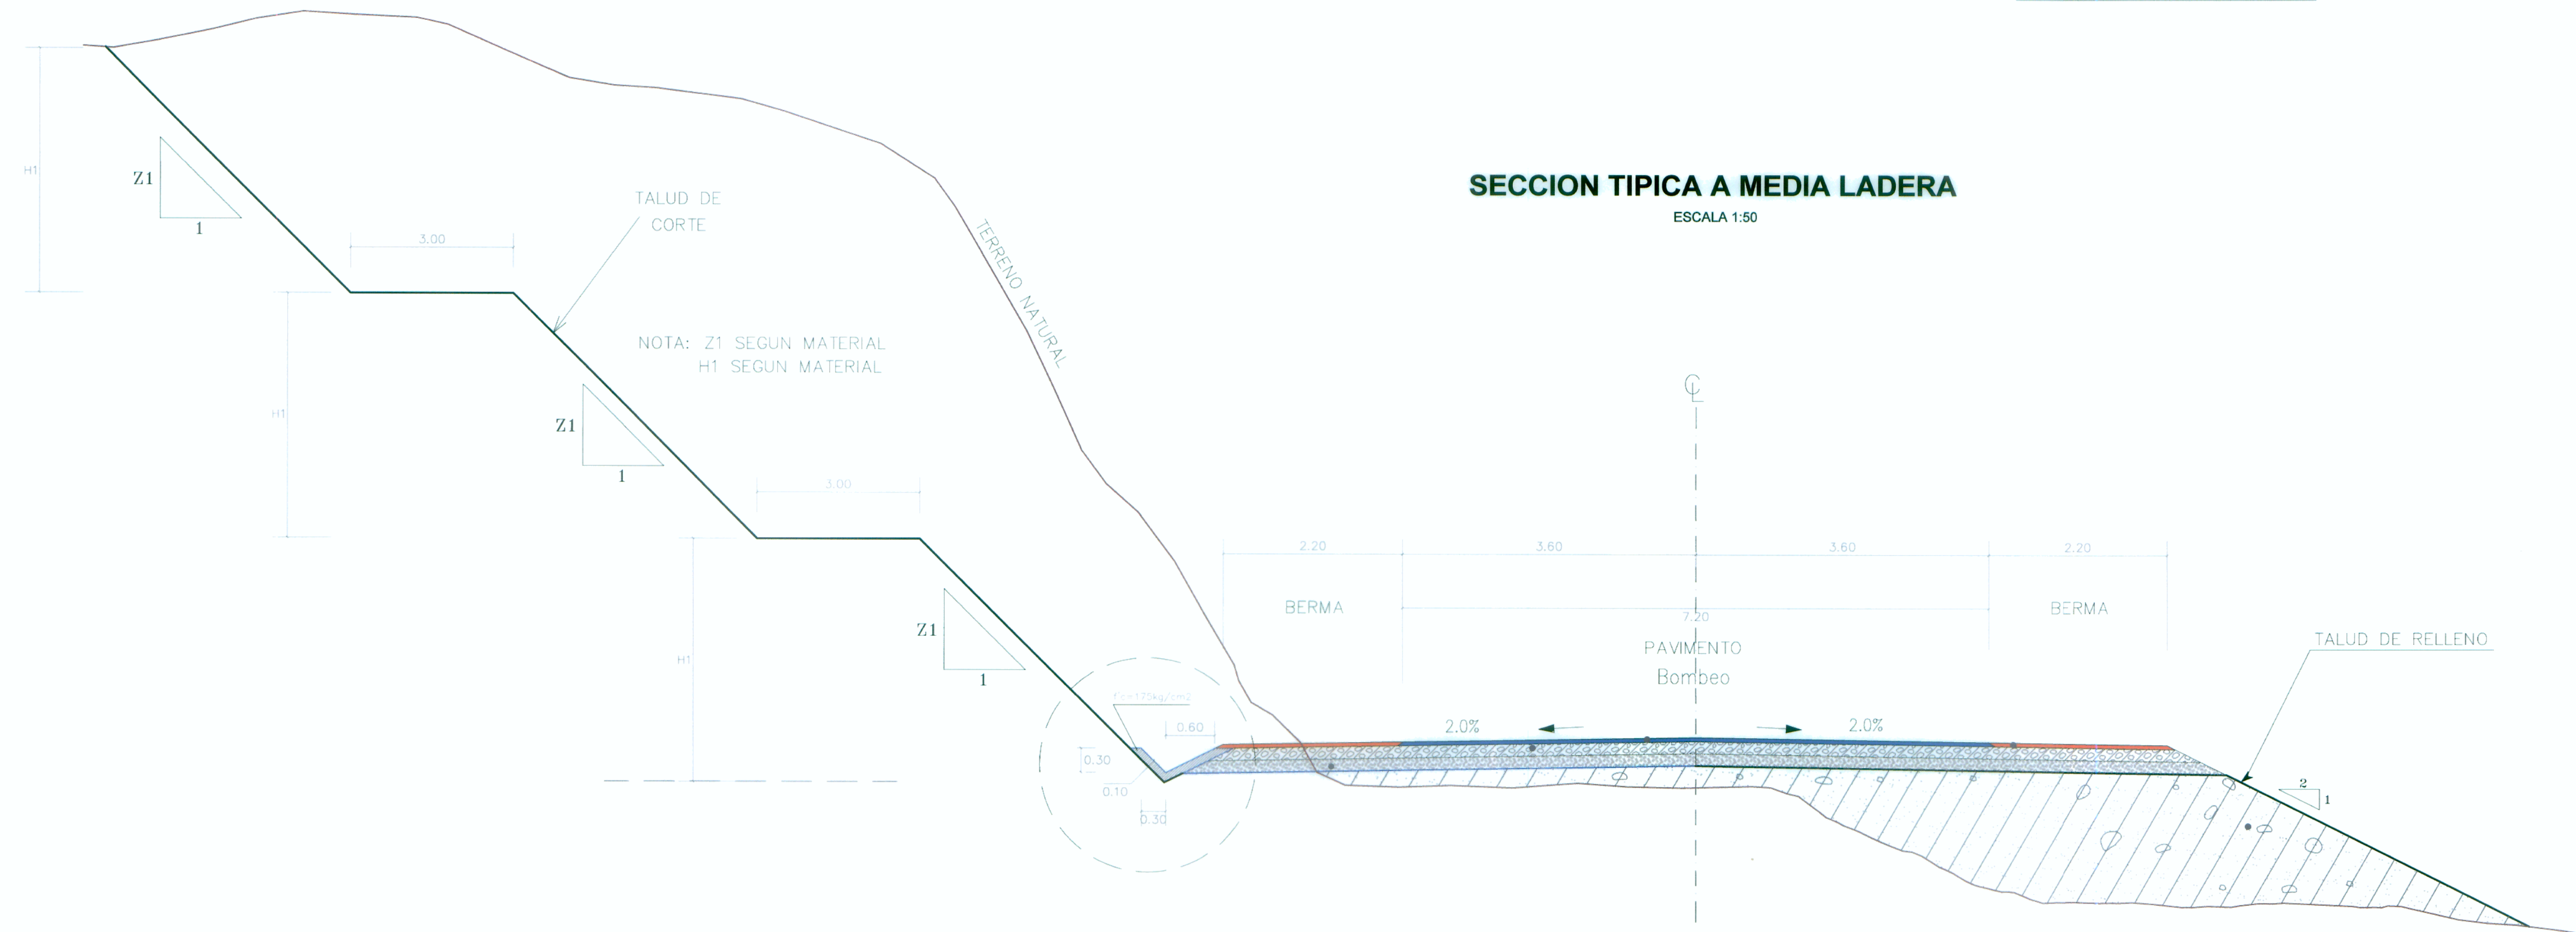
SECCION TIPICA A MEDIA LADERA
ESCALA 1:50

H1
Z1
1
TALUD DE CORTE
3.00
TERRENO NATURAL
NOTA: Z1 SEGUN MATERIAL
H1 SEGUN MATERIAL
H1
Z1
1
3.00
H1
Z1
1
f'c=175kg/cm2
0.60
0.30
0.10
0.30
℄
2.20
3.60
3.60
2.20
BERMA
7.20
BERMA
PAVIMENTO
Bombeo
TALUD DE RELLENO
2.0%
2.0%
2
1